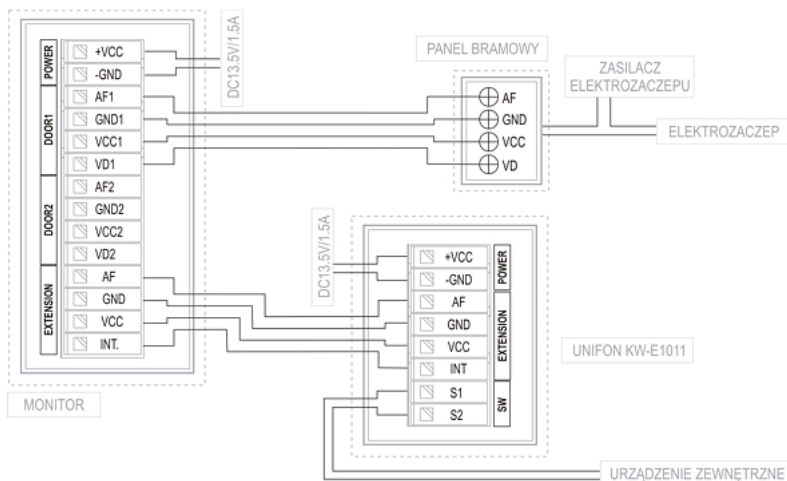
POWER
+VCC
-GND
DOOR1
AF1
GND1
VCC1
VD1
DOOR2
AF2
GND2
VCC2
VD2
EXTENSION
AF
GND
VCC
INT.

DC13.5V/1.5A

MONITOR

PANEL BRAMOWY
AF
GND
VCC
VD

ZASILACZ ELEKTROZACZEPU

ELEKTROZACZEP

DC13.5V/1.5A

+VCC
-GND
POWER
AF
GND
VCC
INT
EXTENSION
S1
S2
SW

UNIFON KW-E1011

URZĄDZENIE ZEWNĘTRZNE